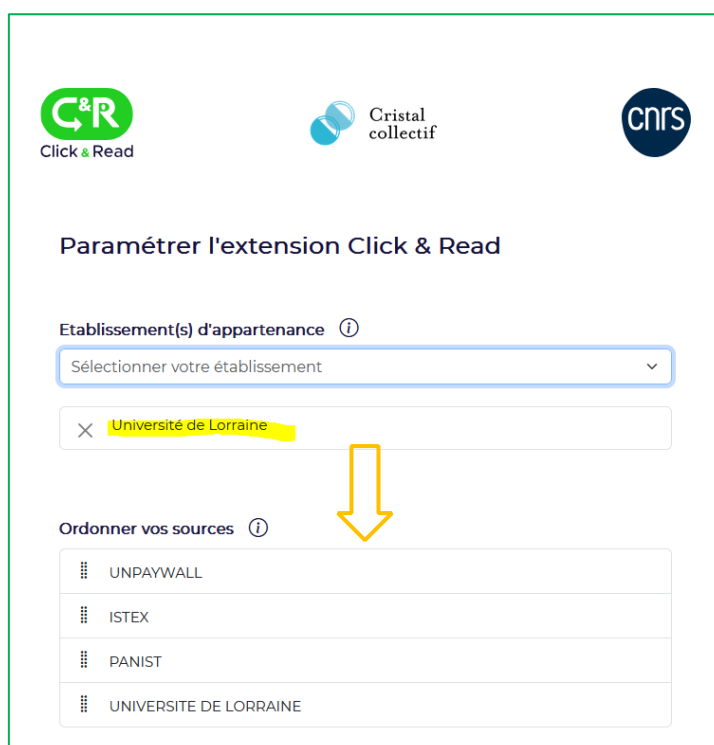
C&R
Click & Read

Cristal collectif

cnrs

Paramétrer l'extension Click & Read

Etablissement(s) d'appartenance

Sélectionner votre établissement

Université de Lorraine

Ordonner vos sources

UNPAYWALL

ISTEX

PANIST

UNIVERSITE DE LORRAINE